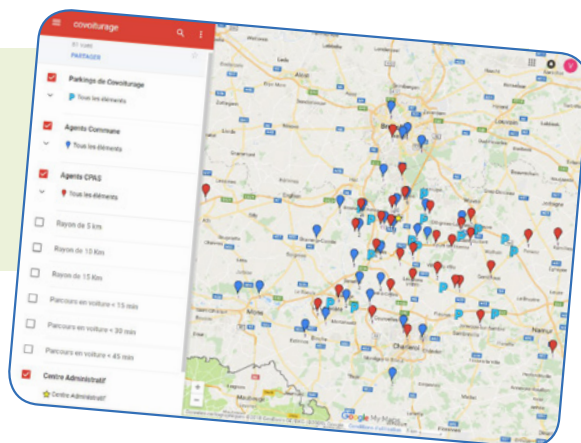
covoiturage

81 vues

PARTAGER

Parkings de Covoiturage

Tous les éléments

Agents Commune

Tous les éléments

Agents CPAS

Tous les éléments

Rayon de 5 km

Rayon de 10 Km

Rayon de 15 Km

Parcours en voiture < 15 min

Parcours en voiture < 30 min

Parcours en voiture < 45 min

Centre Administratif

Centre Administratif

Mons

Charleroi

Google My Maps